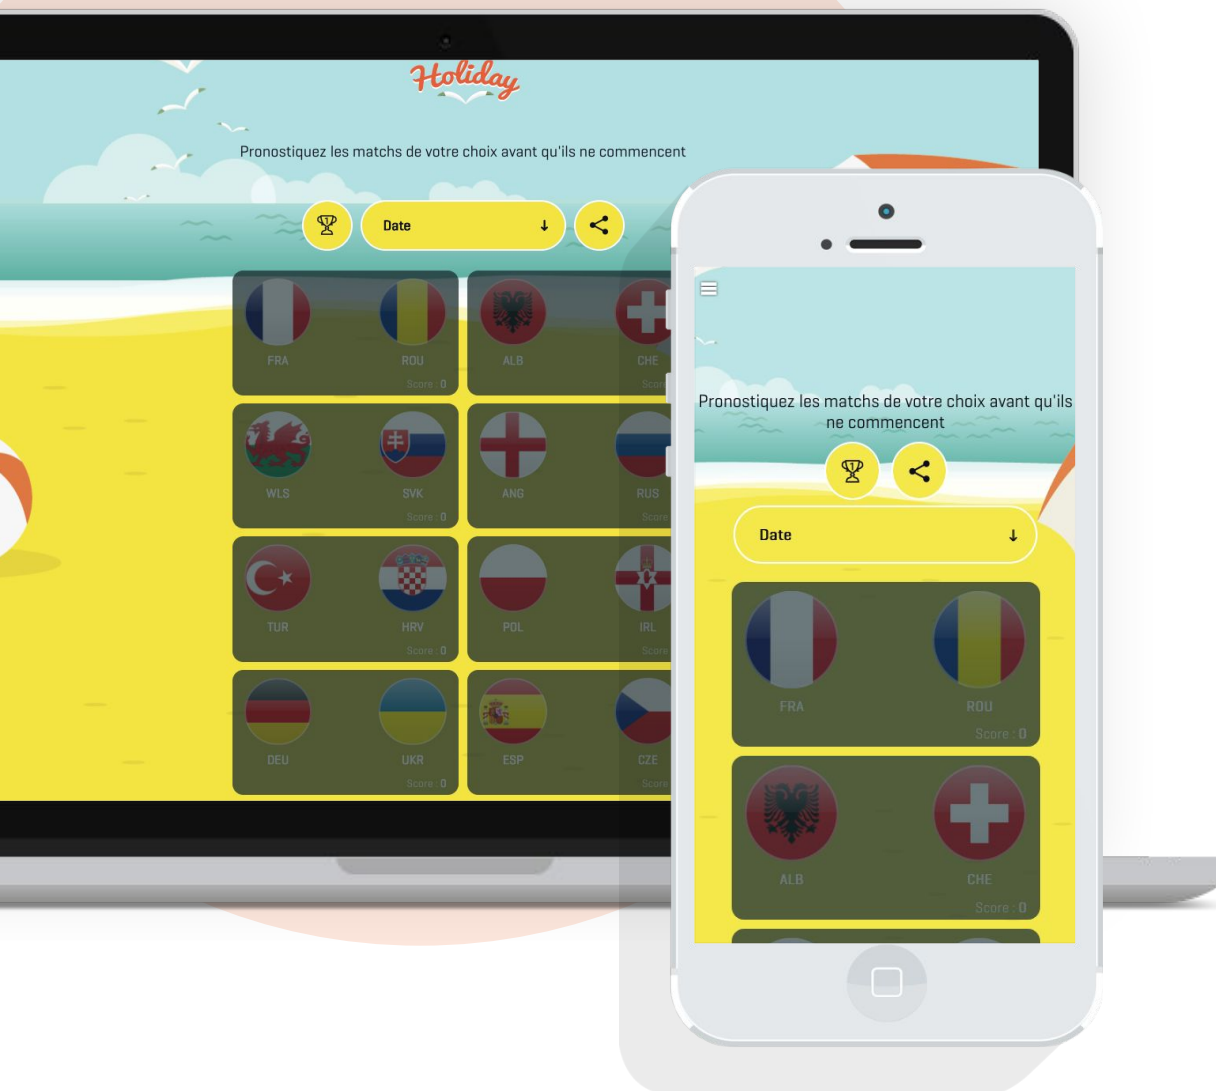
Holiday

Pronostiquez les matchs de votre choix avant qu'ils ne commencent

Date ↓

FRA ROU
Score : 0

ALB CHE
Score

WLS SVK
Score : 0

ANG RUS
Score

TUR HRV
Score : 0

POL IRL
Score

DEU UKR
Score : 0

ESP CZE
Score

Pronostiquez les matchs de votre choix avant qu'ils ne commencent

Date ↓

FRA ROU
Score : 0

ALB CHE
Score : 0